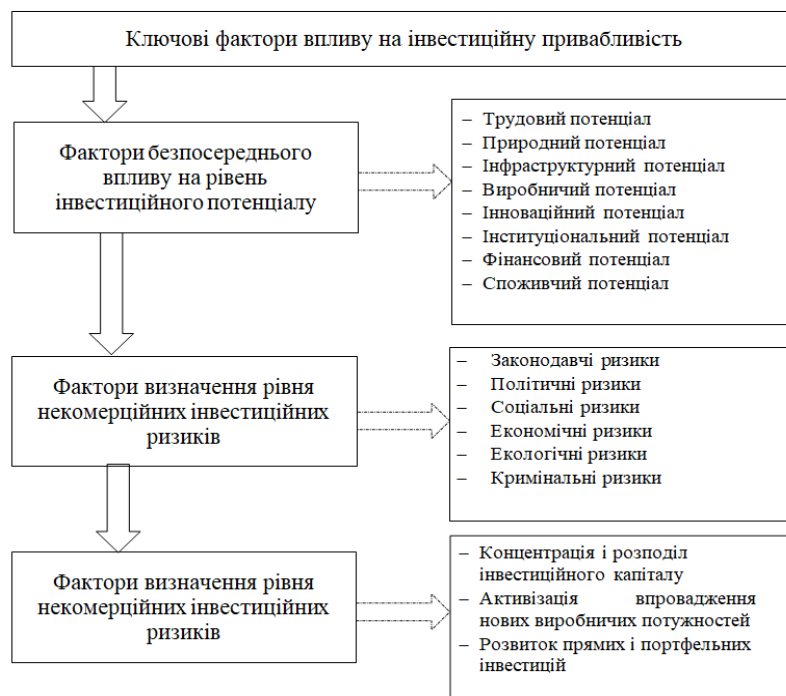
Ключові фактори впливу на інвестиційну привабливість

Фактори безпосереднього впливу на рівень інвестиційного потенціалу

– Трудовий потенціал
– Природний потенціал
– Інфраструктурний потенціал
– Виробничий потенціал
– Інноваційний потенціал
– Інституціональний потенціал
– Фінансовий потенціал
– Споживчий потенціал

Фактори визначення рівня некомерційних інвестиційних ризиків

– Законодавчі ризики
– Політичні ризики
– Соціальні ризики
– Економічні ризики
– Екологічні ризики
– Кримінальні ризики

Фактори визначення рівня некомерційних інвестиційних ризиків

– Концентрація і розподіл інвестиційного капіталу
– Активізація впровадження нових виробничих потужностей
– Розвиток прямих і портфельних інвестицій